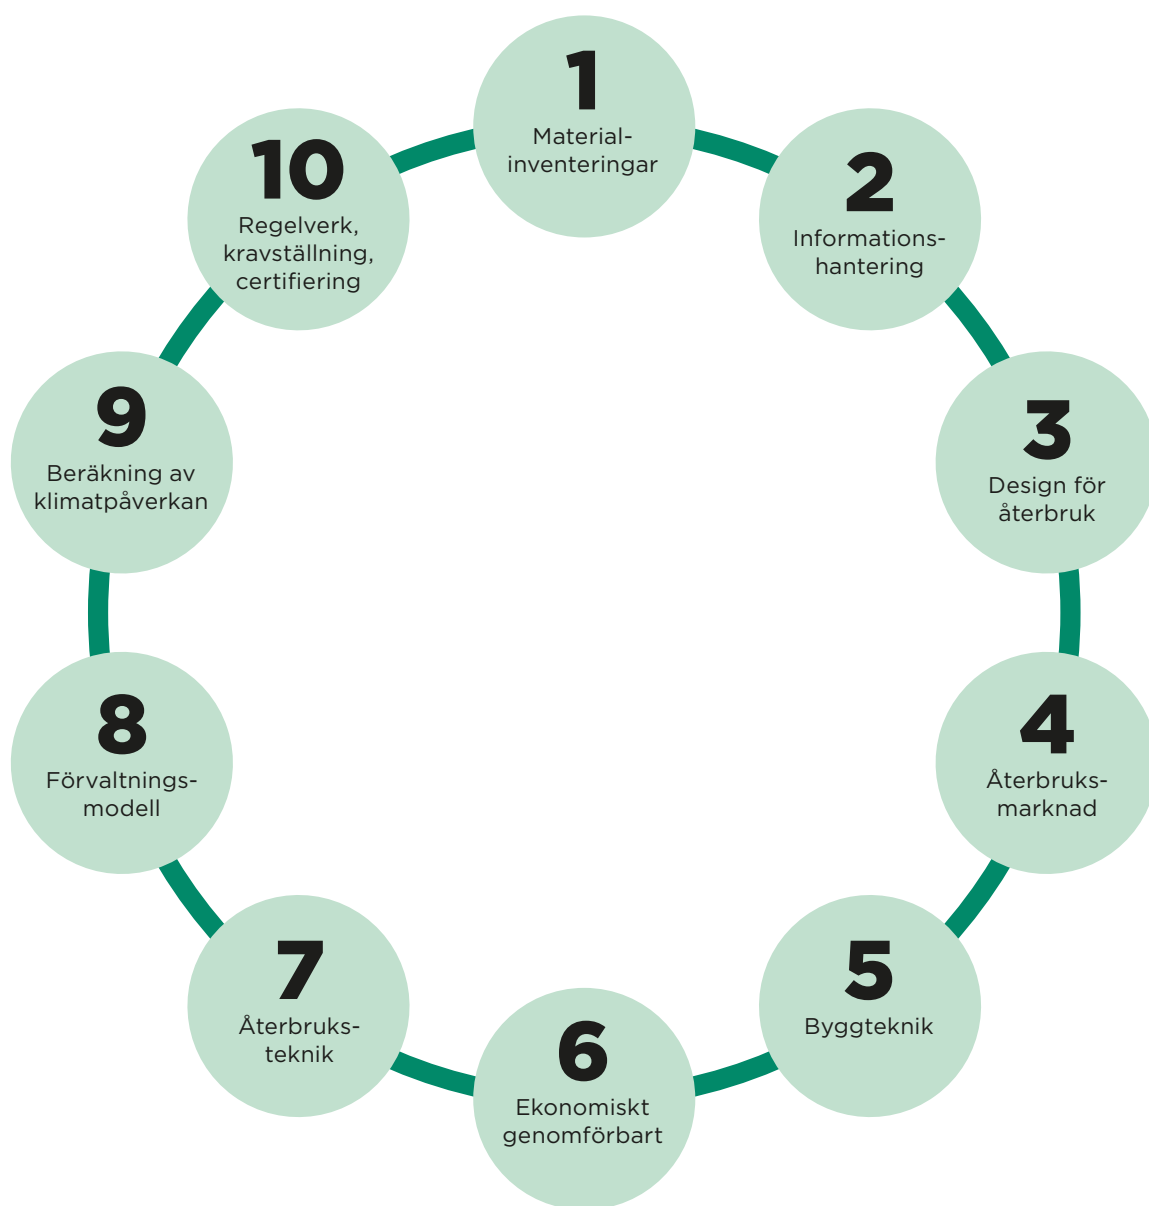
1
Material-inventeringar

2
Informations-hantering

3
Design för återbruk

4
Återbruks-marknad

5
Byggteknik

6
Ekonomiskt genomförbart

7
Återbruks-teknik

8
Förvaltnings-modell

9
Beräkning av klimatpåverkan

10
Regelverk, kravställning, certifiering